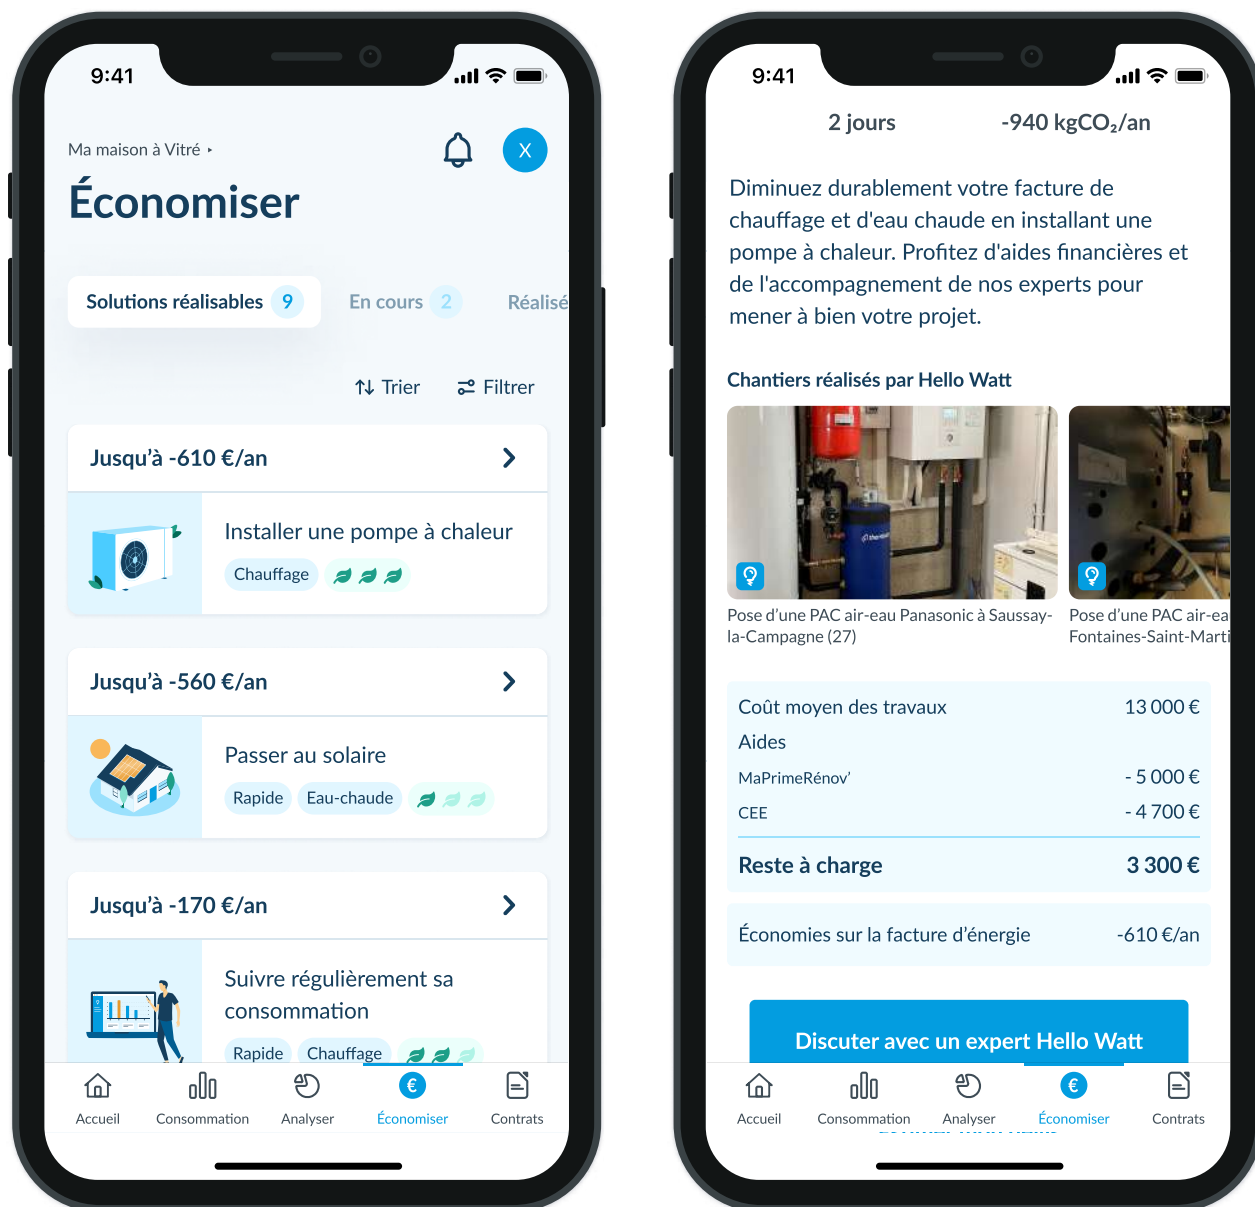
9:41

Ma maison à Vitré ▸

X

Économiser

Solutions réalisables 9

En cours 2

Réalisé

Trier

Filtrer

Jusqu'à -610 €/an

Installer une pompe à chaleur

Chauffage

Jusqu'à -560 €/an

Passer au solaire

Rapide

Eau-chaude

Jusqu'à -170 €/an

Suivre régulièrement sa consommation

Rapide

Chauffage

Accueil

Consommation

Analyser

Économiser

Contrats

9:41

2 jours

-940 kg$CO_2$/an

Diminuez durablement votre facture de chauffage et d'eau chaude en installant une pompe à chaleur. Profitez d'aides financières et de l'accompagnement de nos experts pour mener à bien votre projet.

Chantiers réalisés par Hello Watt

Pose d'une PAC air-eau Panasonic à Saussay-la-Campagne (27)

Pose d'une PAC air-ea Fontaines-Saint-Marti

| Coût moyen des travaux | 13 000 € |
|---|---|
| Aides | |
| MaPrimeRénov' | - 5 000 € |
| CEE | - 4 700 € |
| Reste à charge | 3 300 € |

Économies sur la facture d'énergie -610 €/an

Discuter avec un expert Hello Watt

Accueil

Consommation

Analyser

Économiser

Contrats